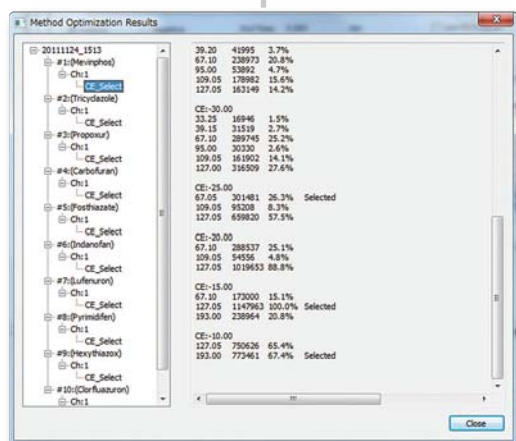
Method Optimization Results

20111124_1513
#1:(Mevinphos)
Ch:1
CE_Select
#2:(Tricyclazole)
Ch:1
CE_Select
#3:(Propoxur)
Ch:1
CE_Select
#4:(Carbofuran)
Ch:1
CE_Select
#5:(Fosthiazate)
Ch:1
CE_Select
#6:(Indanofan)
Ch:1
CE_Select
#7:(Lufenuron)
Ch:1
CE_Select
#8:(Pyrimidifen)
Ch:1
CE_Select
#9:(Hexythiazox)
Ch:1
CE_Select
#10:(Clorfluazuron)
Ch:1

39.20 41995 3.7%
67.10 238973 20.8%
95.00 53892 4.7%
109.05 178982 15.6%
127.05 163149 14.2%

CE:-30.00
33.25 16946 1.5%
39.15 31519 2.7%
67.10 289745 25.2%
95.00 30330 2.6%
109.05 161902 14.1%
127.00 316509 27.6%

CE:-25.00
67.05 301481 26.3% Selected
109.05 95208 8.3%
127.05 659820 57.5%

CE:-20.00
67.10 288537 25.1%
109.05 54556 4.8%
127.05 1019653 88.8%

CE:-15.00
67.10 173000 15.1%
127.05 1147963 100.0% Selected
193.00 238964 20.8%

CE:-10.00
127.05 750626 65.4%
193.00 773461 67.4% Selected

Close